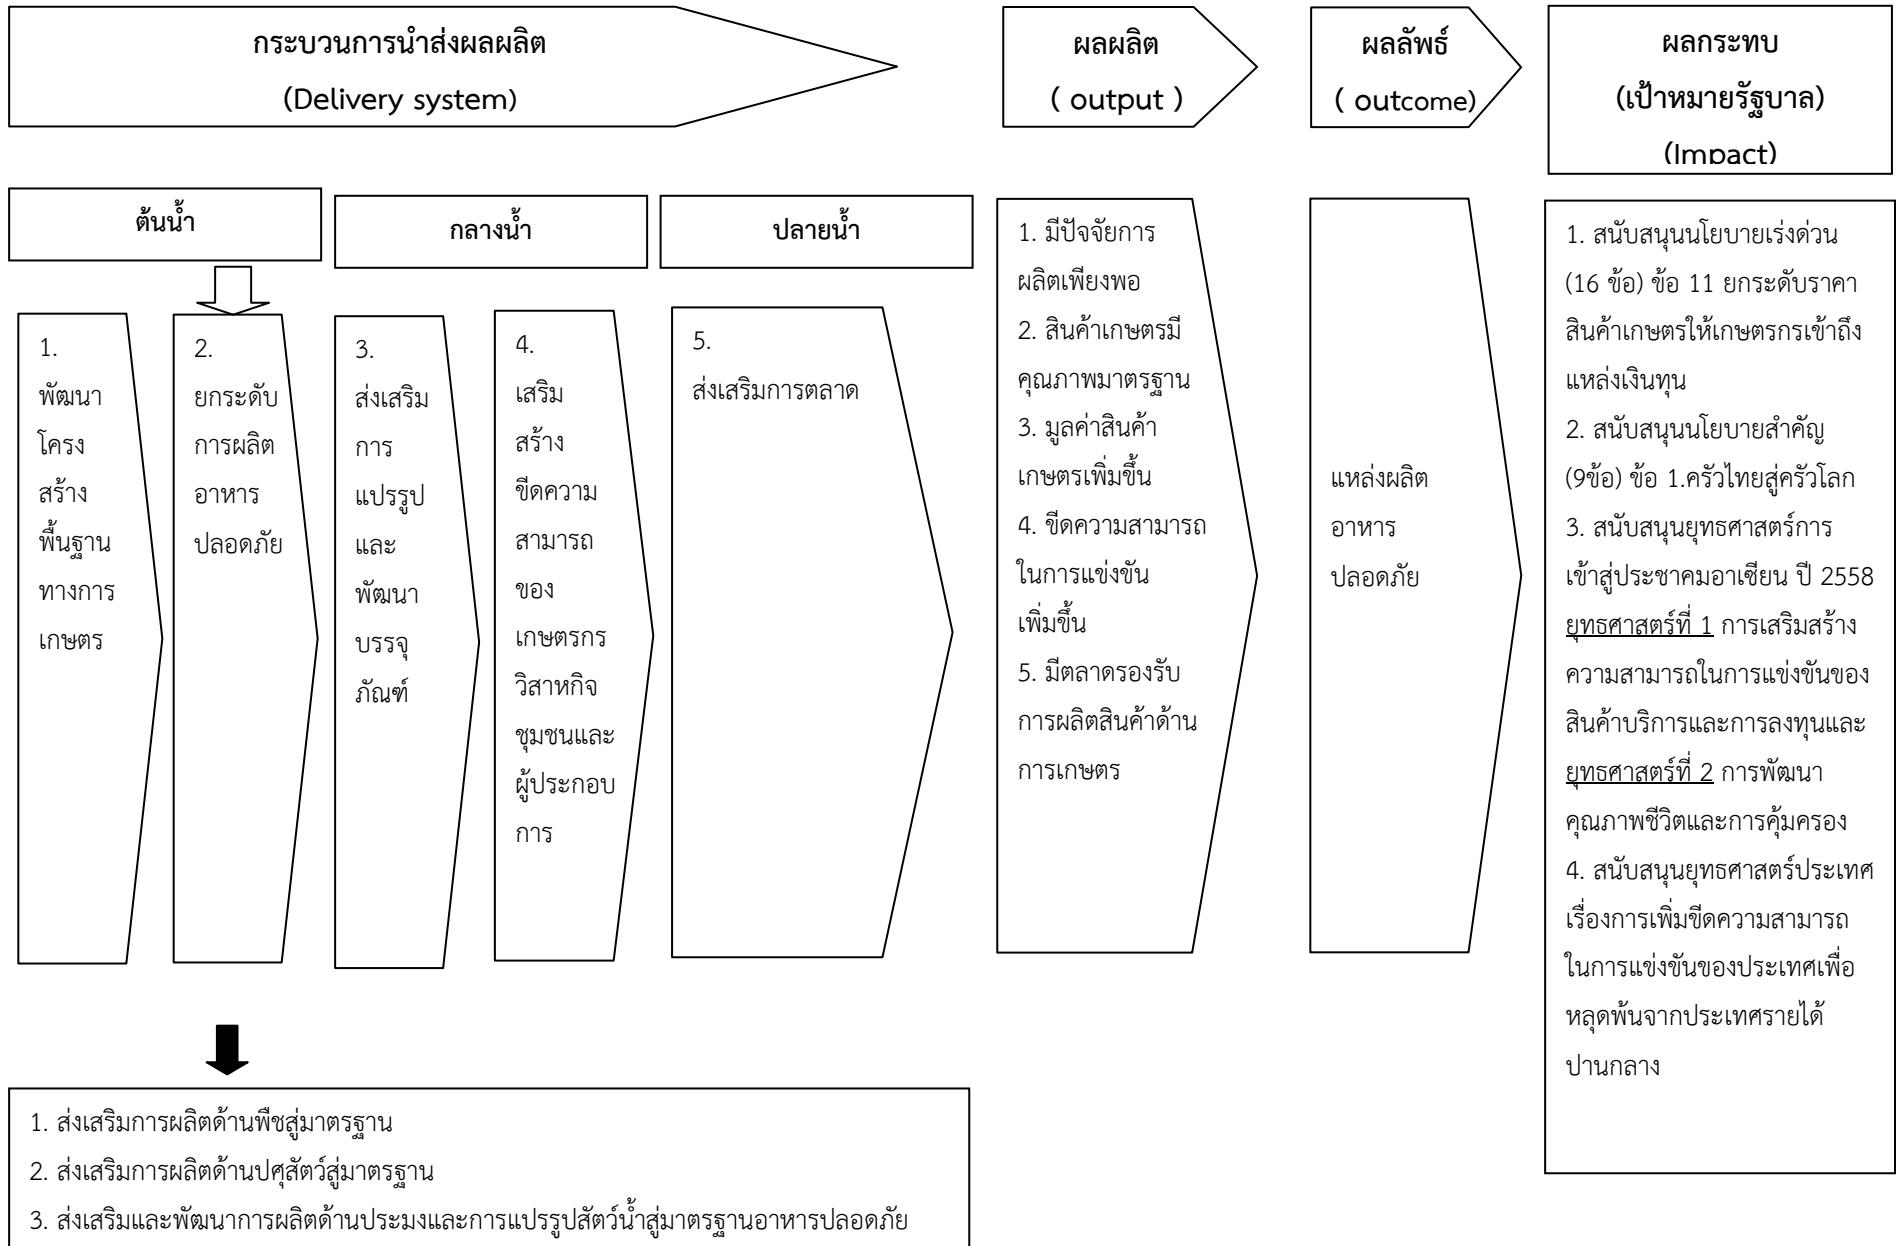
กระบวนการนำส่งผลผลิต
(Delivery system)

ผลผลิต
( output )

ผลลัพธ์
( outcome)

ผลกระทบ
(เป้าหมายรัฐบาล)
(Impact)

ต้นน้ำ

กลางน้ำ

ปลายน้ำ

1. พัฒนาโครงสร้างพื้นฐานทางการเกษตร

2. ยกระดับการผลิตอาหารปลอดภัย

3. ส่งเสริมการแปรรูปและพัฒนาบรรจุภัณฑ์

4. เสริมสร้างขีดความสามารถของเกษตรกรวิสาหกิจชุมชนและผู้ประกอบการ

5. ส่งเสริมการตลาด

1. มีปัจจัยการผลิตเพียงพอ
2. สินค้าเกษตรมีคุณภาพมาตรฐาน
3. มูลค่าสินค้าเกษตรเพิ่มขึ้น
4. ขีดความสามารถในการแข่งขันเพิ่มขึ้น
5. มีตลาดรองรับการผลิตสินค้าด้านการเกษตร

แหล่งผลิตอาหารปลอดภัย

1. สนับสนุนนโยบายเร่งด่วน (16 ข้อ) ข้อ 11 ยกระดับราคาสินค้าเกษตรให้เกษตรกรเข้าถึงแหล่งเงินทุน
2. สนับสนุนนโยบายสำคัญ (9ข้อ) ข้อ 1.ครัวไทยสู่ครัวโลก
3. สนับสนุนยุทธศาสตร์การเข้าสู่ประชาคมอาเซียน ปี 2558 ยุทธศาสตร์ที่ 1 การเสริมสร้างความสามารถในการแข่งขันของสินค้าบริการและการลงทุนและยุทธศาสตร์ที่ 2 การพัฒนาคุณภาพชีวิตและการคุ้มครอง
4. สนับสนุนยุทธศาสตร์ประเทศเรื่องการเพิ่มขีดความสามารถในการแข่งขันของประเทศเพื่อหลุดพ้นจากประเทศรายได้ปานกลาง

1. ส่งเสริมการผลิตด้านพืชสู่มาตรฐาน
2. ส่งเสริมการผลิตด้านปศุสัตว์สู่มาตรฐาน
3. ส่งเสริมและพัฒนาการผลิตด้านประมงและการแปรรูปสัตว์น้ำสู่มาตรฐานอาหารปลอดภัย